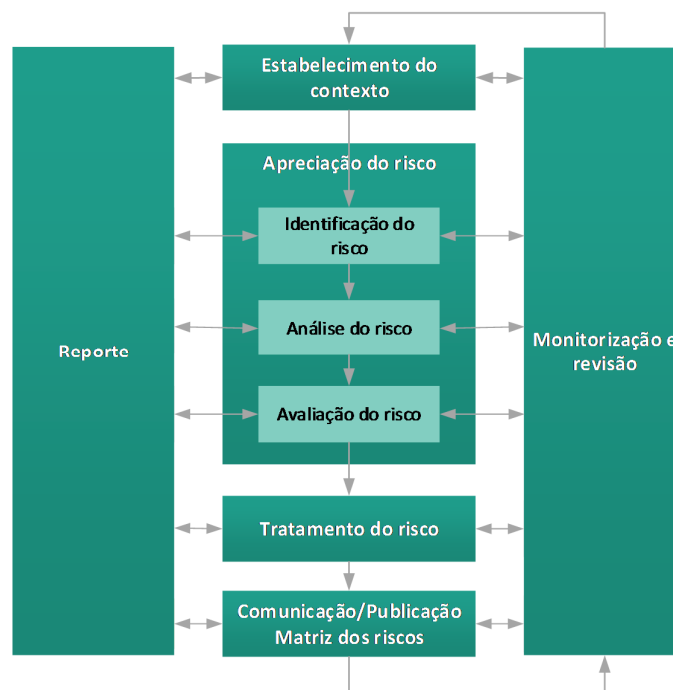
Reporte

Estabelecimento do contexto

Apreciação do risco

Identificação do risco

Análise do risco

Avaliação do risco

Tratamento do risco

Comunicação/Publicação Matriz dos riscos

Monitorização e revisão